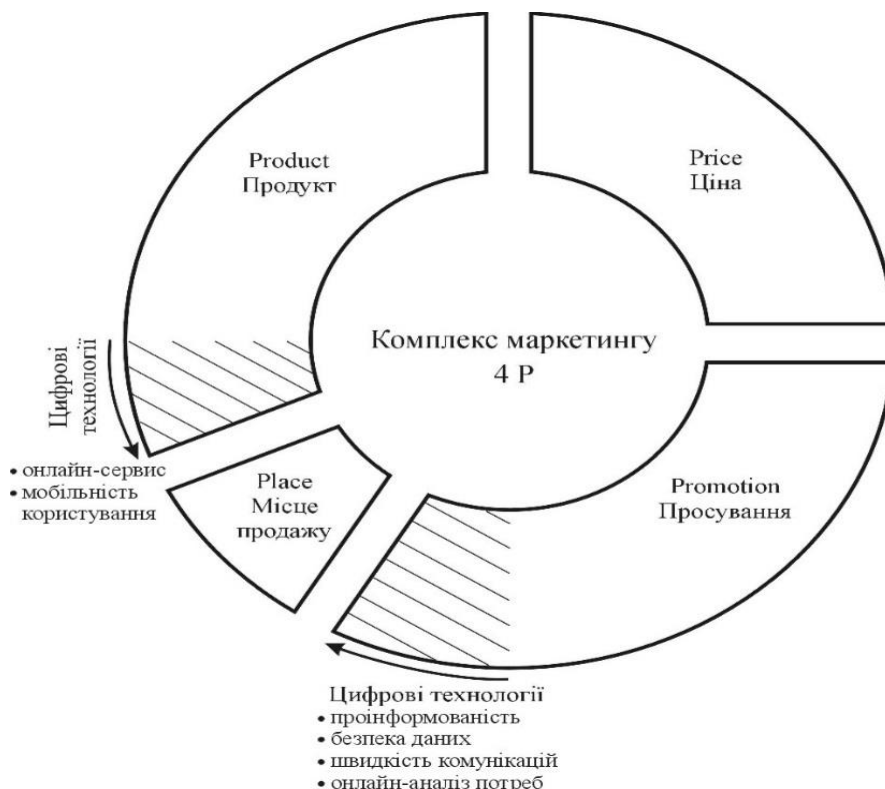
Product
Продукт

Price
Ціна

Комплекс маркетингу
4 P

Цифрові технології

• онлайн-сервис
• мобільність користування

Place
Місце продажу

Promotion
Просування

Цифрові технології
• проінформованість
• безпека даних
• швидкість комунікацій
• онлайн-аналіз потреб